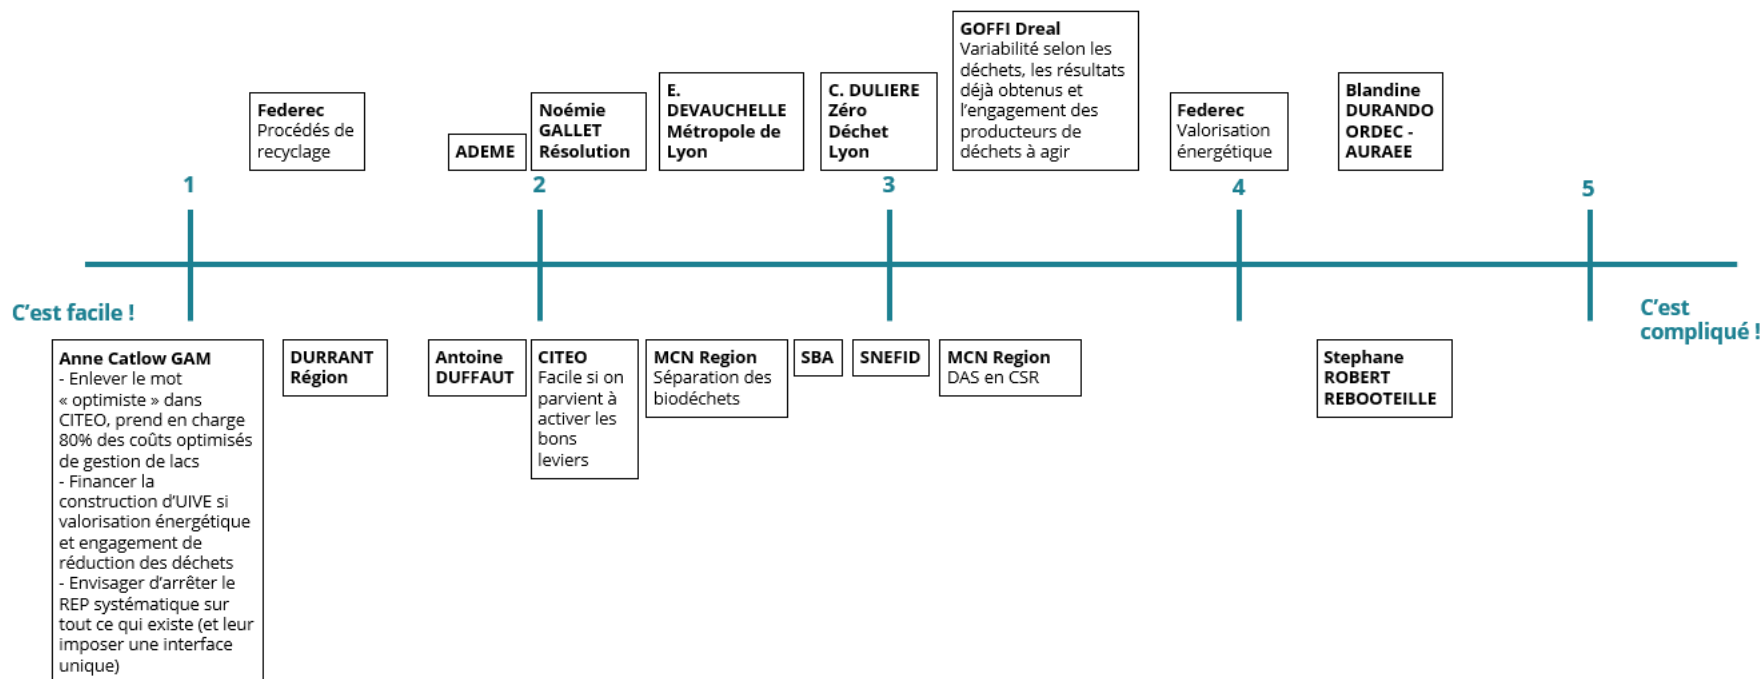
GOFFI Dreal
Variabilité selon les déchets, les résultats déjà obtenus et l'engagement des producteurs de déchets à agir

Federec
Procédés de recyclage

ADEME

Noémie GALLET Résolution

E. DEVAUCHELLE Métropole de Lyon

C. DULIERE Zéro Déchet Lyon

Federec
Valorisation énergétique

Blandine DURANDO ORDEC - AURAEE

1

2

3

4

5

C'est facile !

C'est compliqué !

Anne Catlow GAM
- Enlever le mot « optimiste » dans CITEO, prend en charge 80% des coûts optimisés de gestion de lacs
- Financer la construction d'UIVE si valorisation énergétique et engagement de réduction des déchets
- Envisager d'arrêter le REP systématique sur tout ce qui existe (et leur imposer une interface unique)

DURRANT Région

Antoine DUFFAUT

CITEO
Facile si on parvient à activer les bons leviers

MCN Region
Séparation des biodéchets

SBA

SNEFID

MCN Region
DAS en CSR

Stephane ROBERT REBOOTEILLE